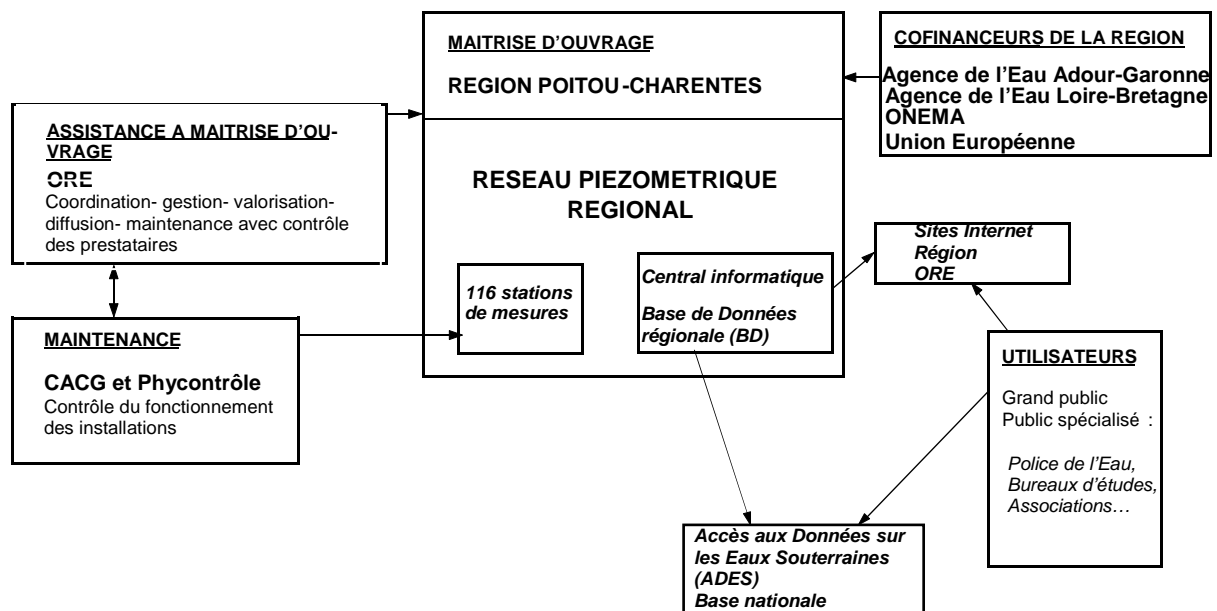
MAITRISE D'OUVRAGE

REGION POITOU-CHARENTES

COFINANCEURS DE LA REGION

Agence de l'Eau Adour-Garonne
Agence de l'Eau Loire-Bretagne
ONEMA
Union Européenne

ASSISTANCE A MAITRISE D'OUVRAGE

ORE
Coordination- gestion- valorisation- diffusion- maintenance avec contrôle des prestataires

RESEAU PIEZOMETRIQUE REGIONAL

116 stations de mesures

Central informatique

Base de Données régionale (BD)

Sites Internet
Région
ORE

MAINTENANCE

CACG et Phycontrôle
Contrôle du fonctionnement des installations

UTILISATEURS

Grand public
Public spécialisé :

Police de l'Eau,
Bureaux d'études,
Associations…

Accès aux Données sur les Eaux Souterraines (ADES)
Base nationale